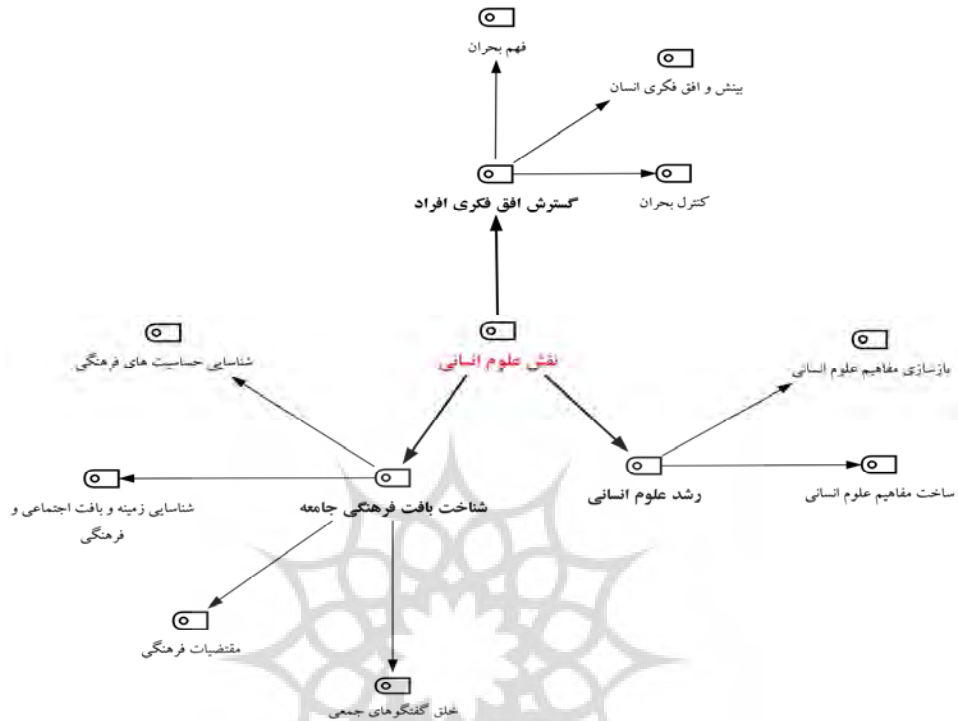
فهم بحران

بینش و افق فکری انسان

گسترش افق فکری افراد

کنترل بحران

شناسایی حساسیت های فرهنگی

نقش علوم انسانی

بازسازی مفاهیم علوم انسانی

شناسایی زمینه و بافت اجتماعی و فرهنگی

شناخت بافت فرهنگی جامعه

رشد علوم انسانی

ساخت مفاهیم علوم انسانی

مقتضیات فرهنگی

خلق گفتگوهای جمعی